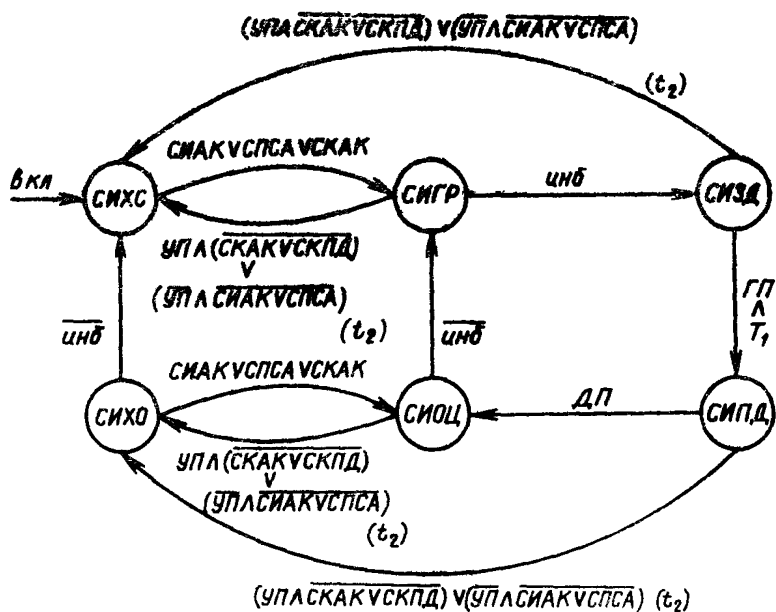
$(УП \wedge \overline{СКАК \vee СКПД}) \vee (\overline{УП} \wedge \overline{СИАК \vee СПСА})$

$(t_2)$

$Вкл$

СИХС

$СИАК \vee СПСА \vee СКАК$

СИГР

$инб$

СИЗД

$УП \wedge (\overline{СКАК \vee СКПД})$
$\vee$
$(\overline{УП} \wedge \overline{СИАК \vee СПСА})$

$\overline{инб}$

$(t_2)$

$\overline{инб}$

$ГП \wedge T_1$

$СИАК \vee СПСА \vee СКАК$

СИХО

СИОЦ

ДП

СИПД

$УП \wedge (\overline{СКАК \vee СКПД})$
$\vee$
$(\overline{УП} \wedge \overline{СИАК \vee СПСА})$

$(t_2)$

$(УП \wedge \overline{СКАК \vee СКПД}) \vee (\overline{УП} \wedge \overline{СИАК \vee СПСА})$ $(t_2)$